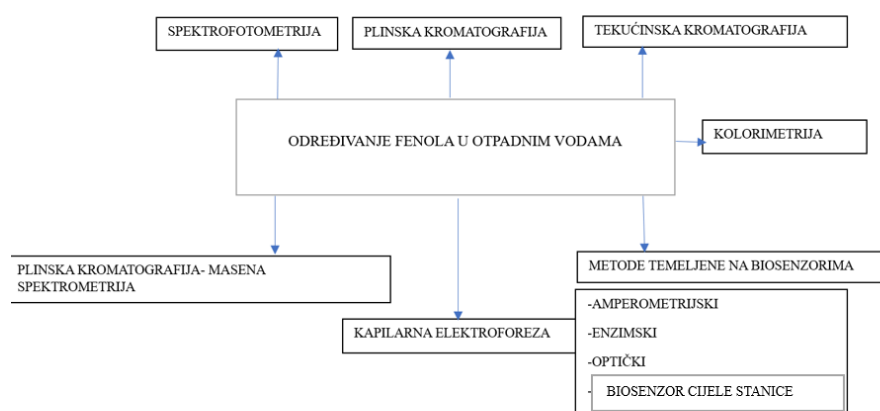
SPEKTROFOTOMETRIJA

PLINSKA KROMATOGRAFIJA

TEKUĆINSKA KROMATOGRAFIJA

ODREĐIVANJE FENOLA U OTPADNIM VODAMA

KOLORIMETRIJA

PLINSKA KROMATOGRAFIJA- MASENA SPEKTROMETRIJA

KAPILARNA ELEKTROFOREZA

METODE TEMELJENE NA BIOSENZORIMA

-AMPEROMETRIJSKI

-ENZIMSKI

-OPTIČKI

-

BIOSENZOR CIJELE STANICE